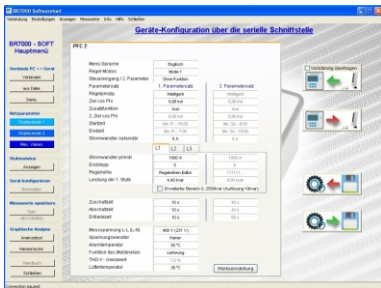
BR7000 Softwarestart

Verbindung Einstellungen Anzeigen Messwerte Info Hilfe Schließen

Geräte-Konfiguration über die serielle Schnittstelle

BR7000 - SOFT Hauptmenü

Verbinde PC <-> Gerät
Verbinden
aus Datei
Demo

Reglerparameter
Expertenmenü 1
Expertenmenü 2
Max. Werte

Stufenstatus
Anzeigen

Gerät konfigurieren
Übertragen

Messwerte speichern
Start
Alle Messwerte

Graphische Analyse
Analyseband
Harmonische
Handbuch
Schließen

PFC 2

Menü-Sprache | Englisch
Regel-Modus | Mode 1
Steuerumgang / 2. Parameter | Show Funktion
Parametersatz | 1. Parametersatz | 2. Parametersatz
Regelprinzip | Intelligent | Intelligent
Ziel cos Phi | 0,98 ind | 0,98 ind
Zusatzfunktion | Aus | Aus
2. Ziel cos Phi | 0,98 ind | 0,98 ind
Startzeit | Mo. Fr. - 06:00 | Mo. So. - 00:00
Endzeit | Mo. Fr. - 17:00 | Mo. So. - 00:00
Stromwandlerverhältnis | 0,4 | 0,4

L1 | L2 | L3

Stromwandler primär | 1000 A | 1000 A
Einzelstep | 5 | 5
Regelreihe | Regelreihe Aktiv | 1:1:1:1:1
Leistung der 1. Stufe | 0,00 kvar | 0,00 kvar
Erweiterter Bereich 0...255kvar (Auflösung 1/kvar)

Zuschaltzeit | 10 s | 40 s
Abschaltzeit | 10 s | 40 s
Entladezeit | 10 s | 40 s

Messspannung L-L (L-N) | 400 V (231 V)
Spannungswandler | keiner
Alarmtemperatur | 35 °C
Funktion des Meldereles | Leistung
THD-V - Grenzwert | 7,0 %
Lüftertemperatur | 30 °C

Werkseinstellung

Verbindung übertragen

Connection passed